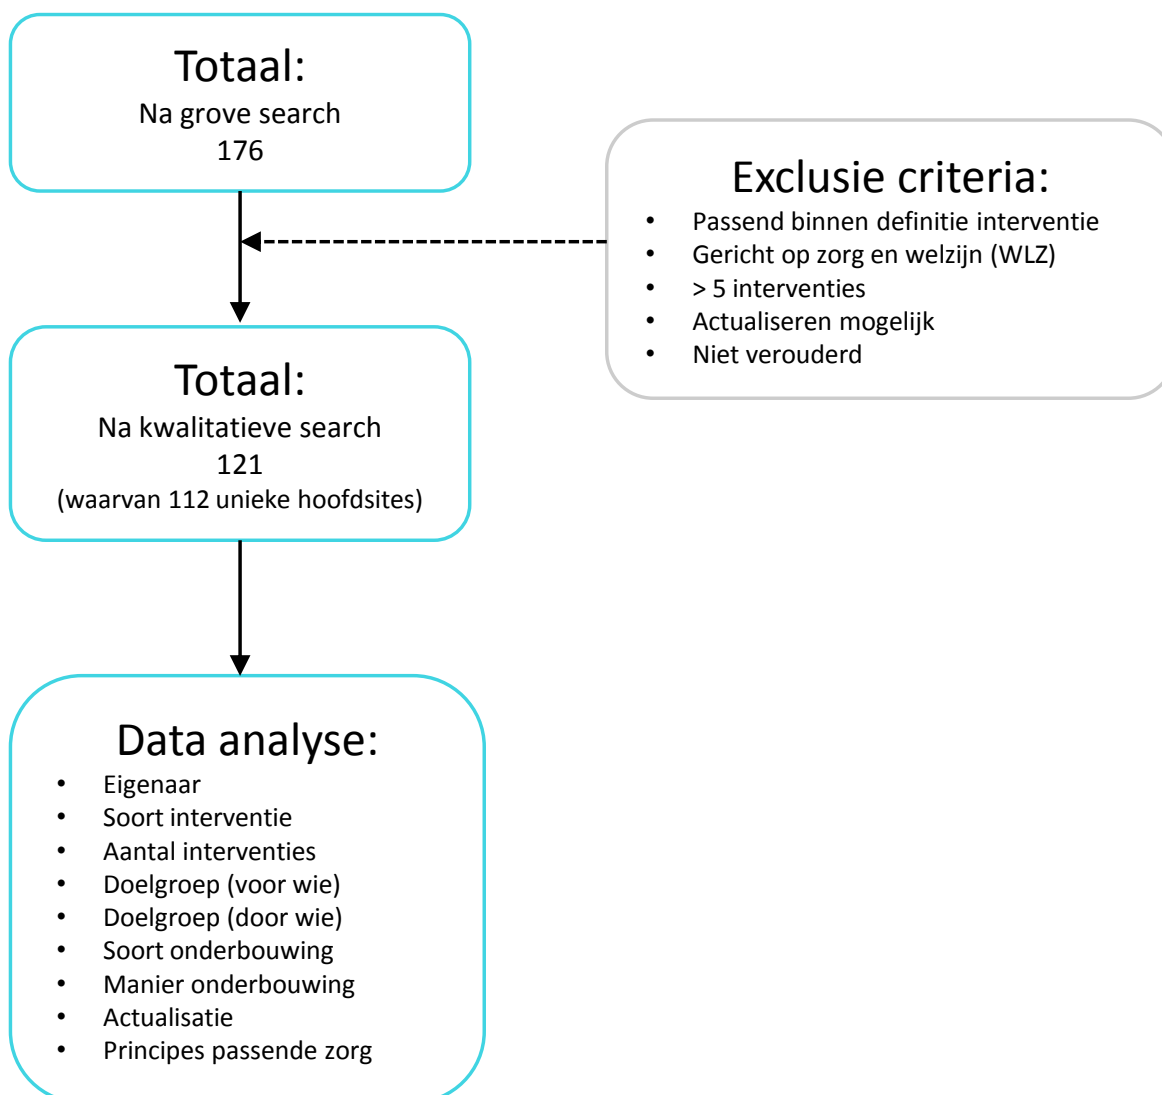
Totaal:
Na grove search
176

Exclusie criteria:
- Passend binnen definitie interventie
- Gericht op zorg en welzijn (WLZ)
- > 5 interventies
- Actualiseren mogelijk
- Niet verouderd

Totaal:
Na kwalitatieve search
121
(waarvan 112 unieke hoofdsites)

Data analyse:
- Eigenaar
- Soort interventie
- Aantal interventies
- Doelgroep (voor wie)
- Doelgroep (door wie)
- Soort onderbouwing
- Manier onderbouwing
- Actualisatie
- Principes passende zorg